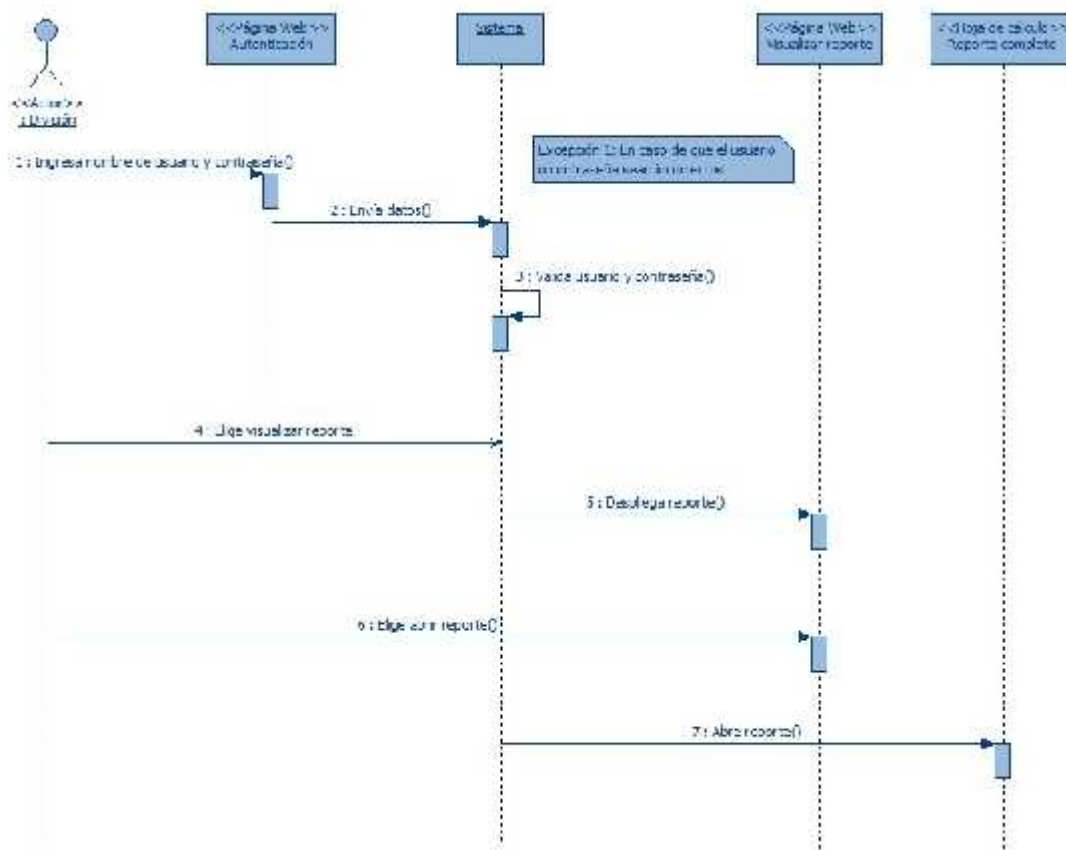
<<Actuante>>
: Usuario

<<Página Web>>
Autenticación

Sistema

<<Página Web>>
Visualizar reporte

<<Hoja de cálculo>>
Reporte completo

Excepción 1: En caso de que el usuario
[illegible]

1 : Ingresa nombre de usuario y contraseña()

2 : Envía datos()

3 : Valida usuario y contraseña()

4 : Elige visualizar reporte

5 : Despliega reporte()

6 : Elige abrir reporte()

7 : Abre reporte()